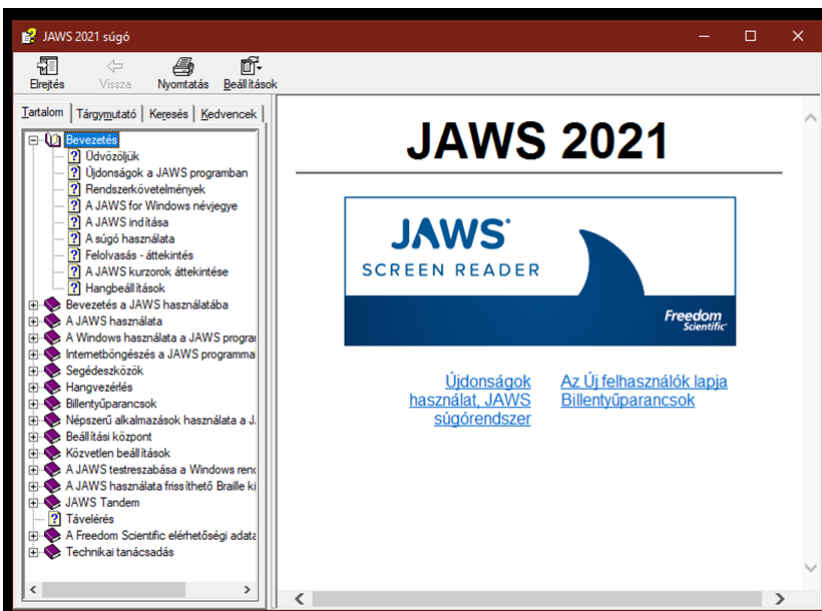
JAWS 2021 súgó

Elrejtés Vissza Nyomtatás Beállítások

Tartalom | Tárgymutató | Keresés | Kedvencek

Bevezetés
Üdvözöljük
Újdonságok a JAWS programban
Rendszerkövetelmények
A JAWS for Windows névjegye
A JAWS indítása
A súgó használata
Felolvasás - áttekintés
A JAWS kurzorok áttekintése
Hangbeállítások
Bevezetés a JAWS használatába
A JAWS használata
A Windows használata a JAWS prograr
Internetböngészés a JAWS programma
Segédeszközök
Hangvezérlés
Billentyűparancsok
Népszerű alkalmazások használata a J.
Beállítási központ
Közvetlen beállítások
A JAWS testreszabása a Windows renc
A JAWS használata frissíthető Braille ki
JAWS Tandem
Távelérés
A Freedom Scientific elérhetőségi adata
Technikai tanácsadás

JAWS 2021

JAWS
SCREEN READER
Freedom Scientific

Újdonságok használat, JAWS súgórendszer

Az Új felhasználók lapja
Billentyűparancsok